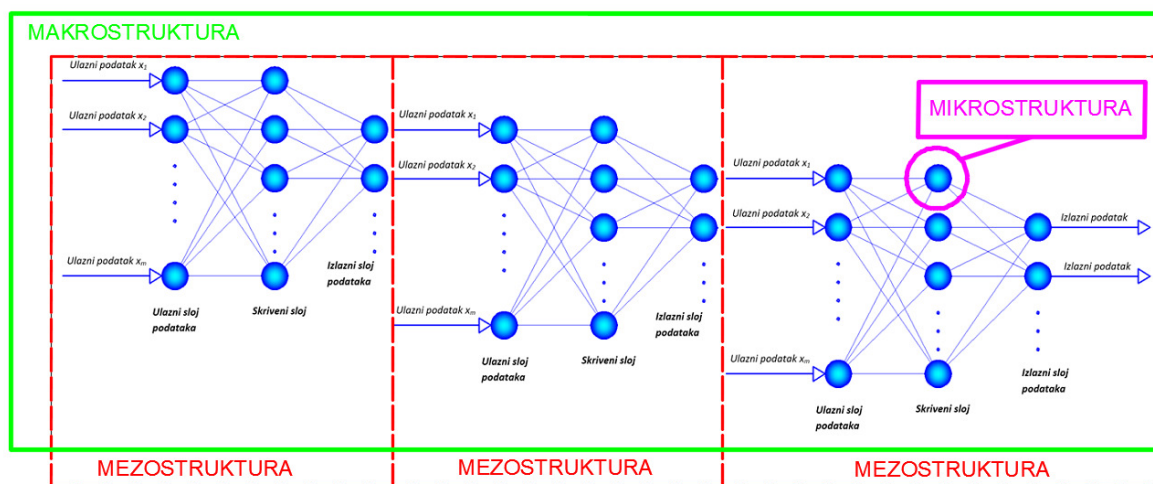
MAKROSTRUKTURA

Ulazni podatak $x_1$
Ulazni podatak $x_2$
Ulazni podatak $x_m$
Ulazni sloj podataka
Skriveni sloj
Izlazni sloj podataka

Ulazni podatak $x_1$
Ulazni podatak $x_2$
Ulazni podatak $x_m$
Ulazni sloj podataka
Skriveni sloj
Izlazni sloj podataka

MIKROSTRUKTURA

Ulazni podatak $x_1$
Ulazni podatak $x_2$
Ulazni podatak $x_m$
Izlazni podatak
Izlazni podatak
Ulazni sloj podataka
Skriveni sloj
Izlazni sloj podataka

MEZOSTRUKTURA
MEZOSTRUKTURA
MEZOSTRUKTURA